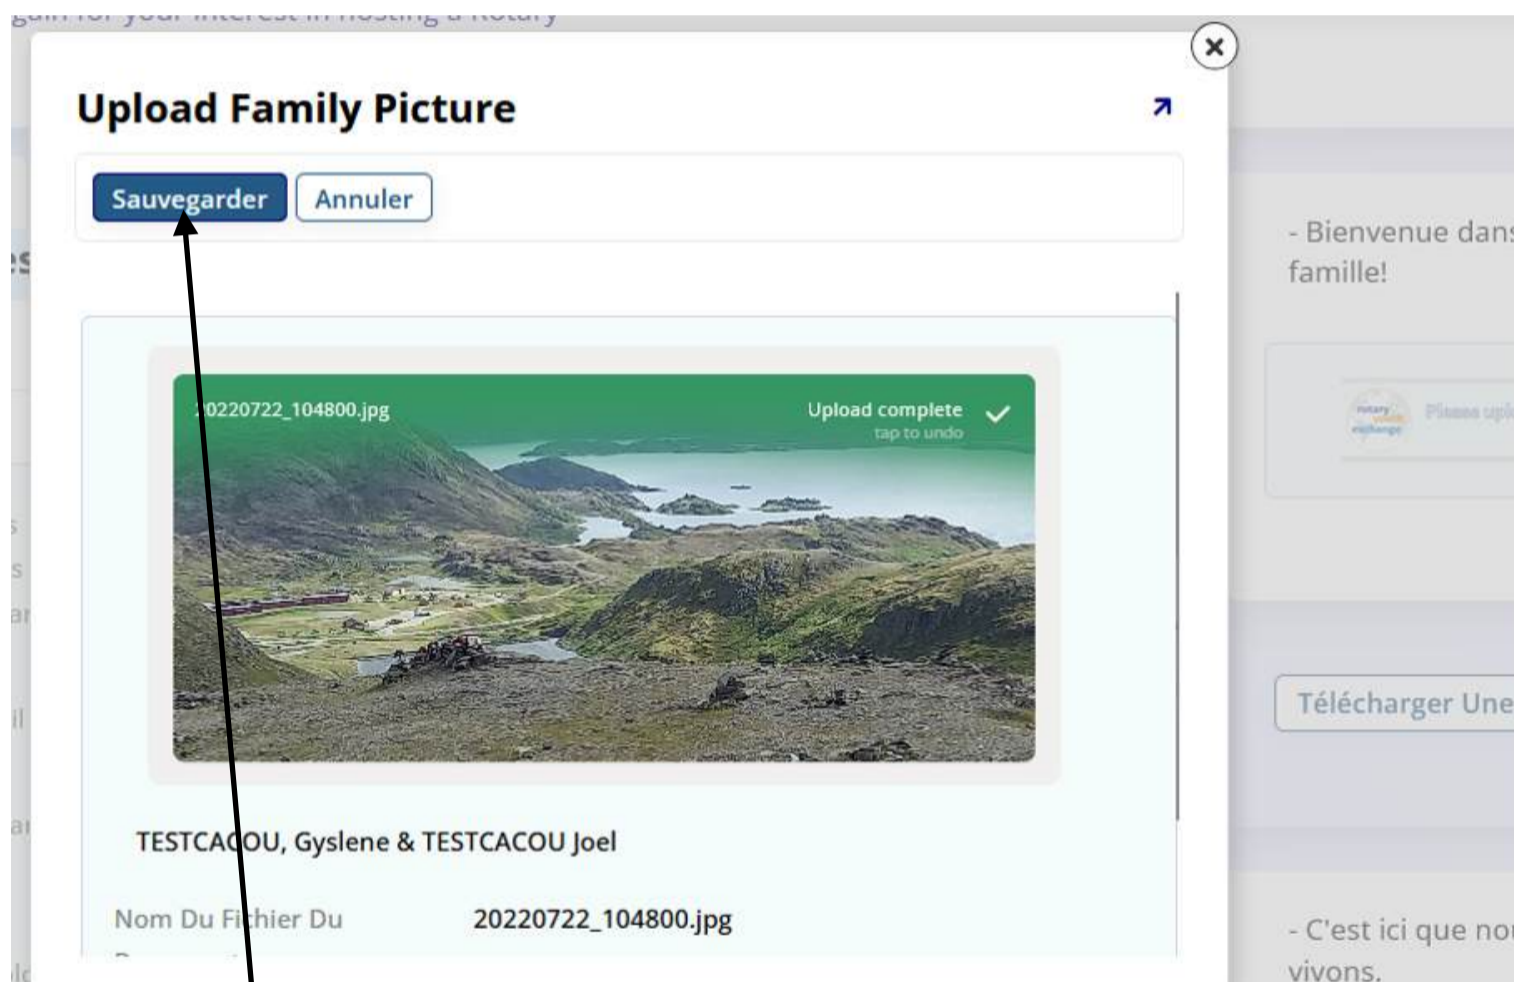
Upload Family Picture

Sauvegarder Annuler

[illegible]0220722_104800.jpg

Upload complete
tap to undo

TESTCACOU, Gyslene & TESTCACOU Joel

Nom Du Fichier Du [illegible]

20220722_104800.jpg

- Bienvenue dans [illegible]
famille!

Télécharger Une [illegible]

- C'est ici que no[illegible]
vivons.